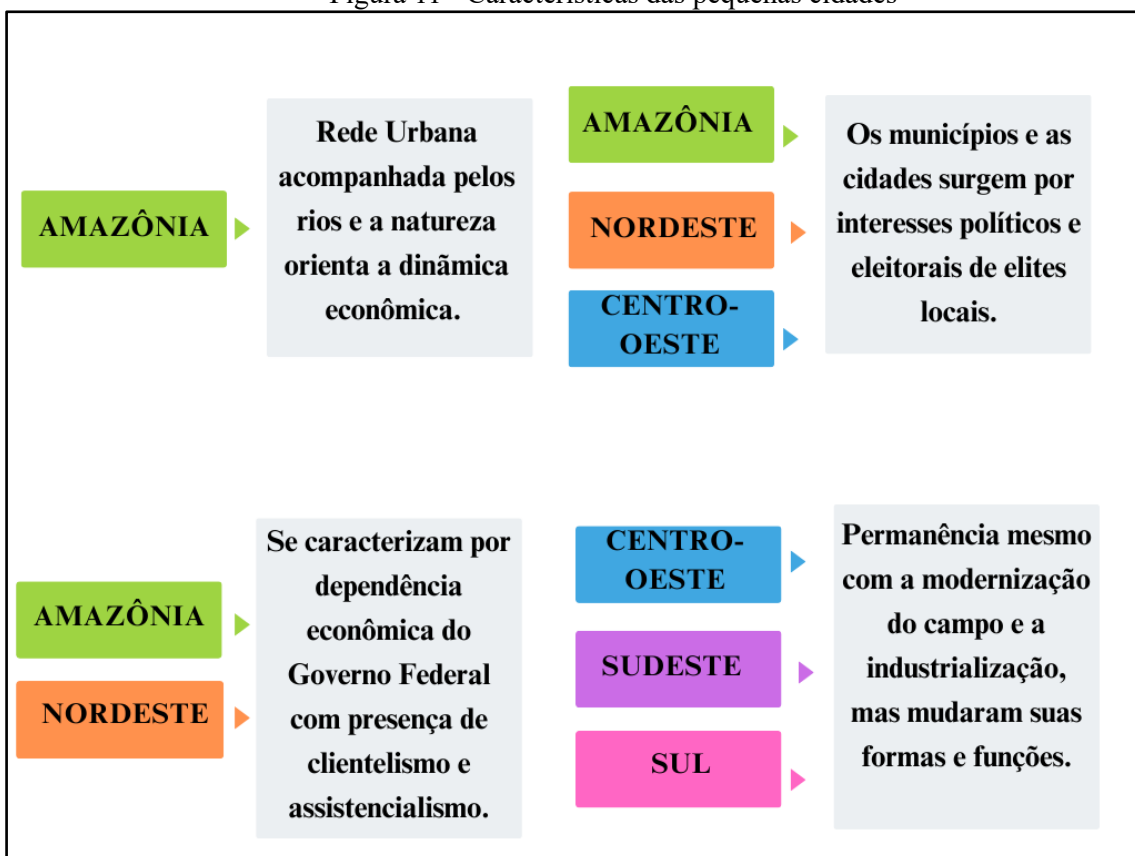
Figura 11 - Características das pequenas cidades

AMAZÔNIA

Rede Urbana acompanhada pelos rios e a natureza orienta a dinâmica econômica.

AMAZÔNIA

NORDESTE

CENTRO-OESTE

Os municípios e as cidades surgem por interesses políticos e eleitorais de elites locais.

AMAZÔNIA

NORDESTE

Se caracterizam por dependência econômica do Governo Federal com presença de clientelismo e assistencialismo.

CENTRO-OESTE

SUDESTE

SUL

Permanência mesmo com a modernização do campo e a industrialização, mas mudaram suas formas e funções.